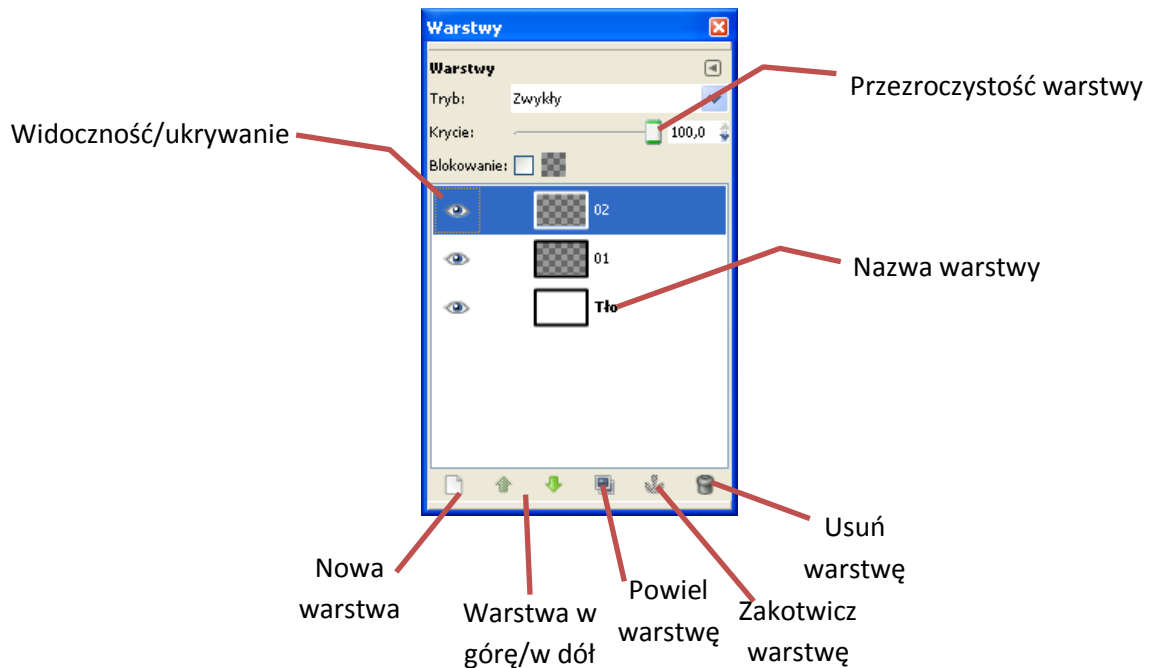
Warstwy

Warstwy

Tryb: Zwykły

Krycie: 100,0

Blokowanie:

02

01

Tło

Przezroczystość warstwy

Widoczność/ukrywanie

Nazwa warstwy

Usuń warstwę

Nowa warstwa

Warstwa w górę/w dół

Powiel warstwę

Zakotwicz warstwę